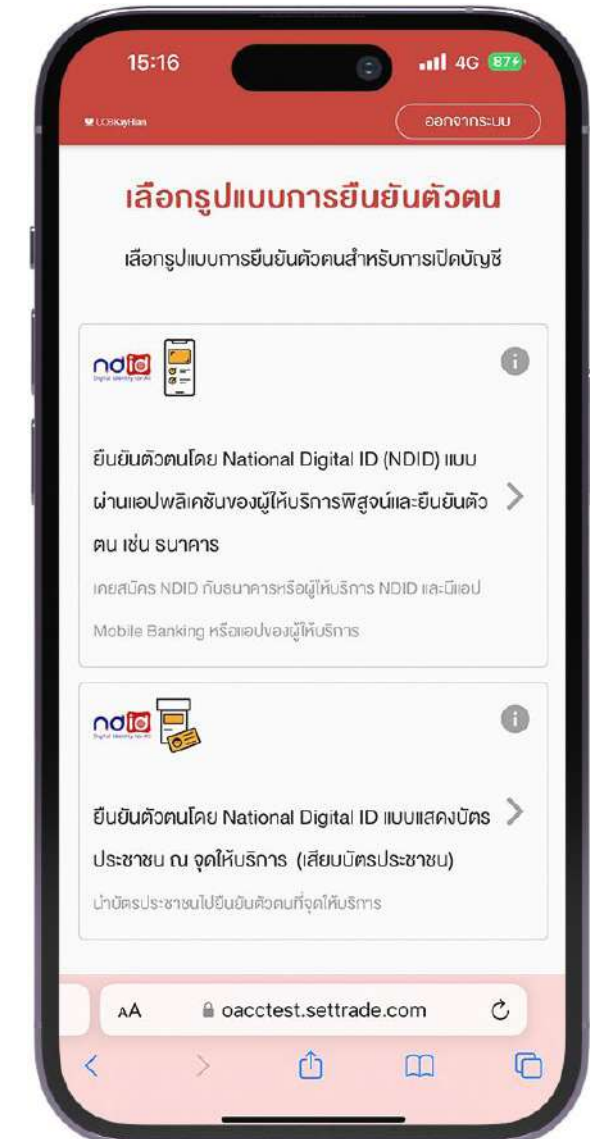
15:16

4G 87

LCBKgHian

ออกจากระบบ

เลือกรูปแบบการยืนยันตัวตน

เลือกรูปแบบการยืนยันตัวตนสำหรับการเปิดบัญชี

ndid
Digital Identity for All

ยืนยันตัวตนโดย National Digital ID (NDID) แบบผ่านแอปพลิเคชันของผู้ให้บริการพิสูจน์และยืนยันตัวตน เช่น ธนาคาร

เคยสมัคร NDID กับธนาคารหรือผู้ให้บริการ NDID และมีแอป Mobile Banking หรือแอปของผู้ให้บริการ

ndid
Digital Identity for All

ยืนยันตัวตนโดย National Digital ID แบบแสดงบัตรประชาชน ณ จุดให้บริการ (เสียบบัตรประชาชน)

นำบัตรประชาชนไปยืนยันตัวตนที่จุดให้บริการ

AA oacctest.settrade.com